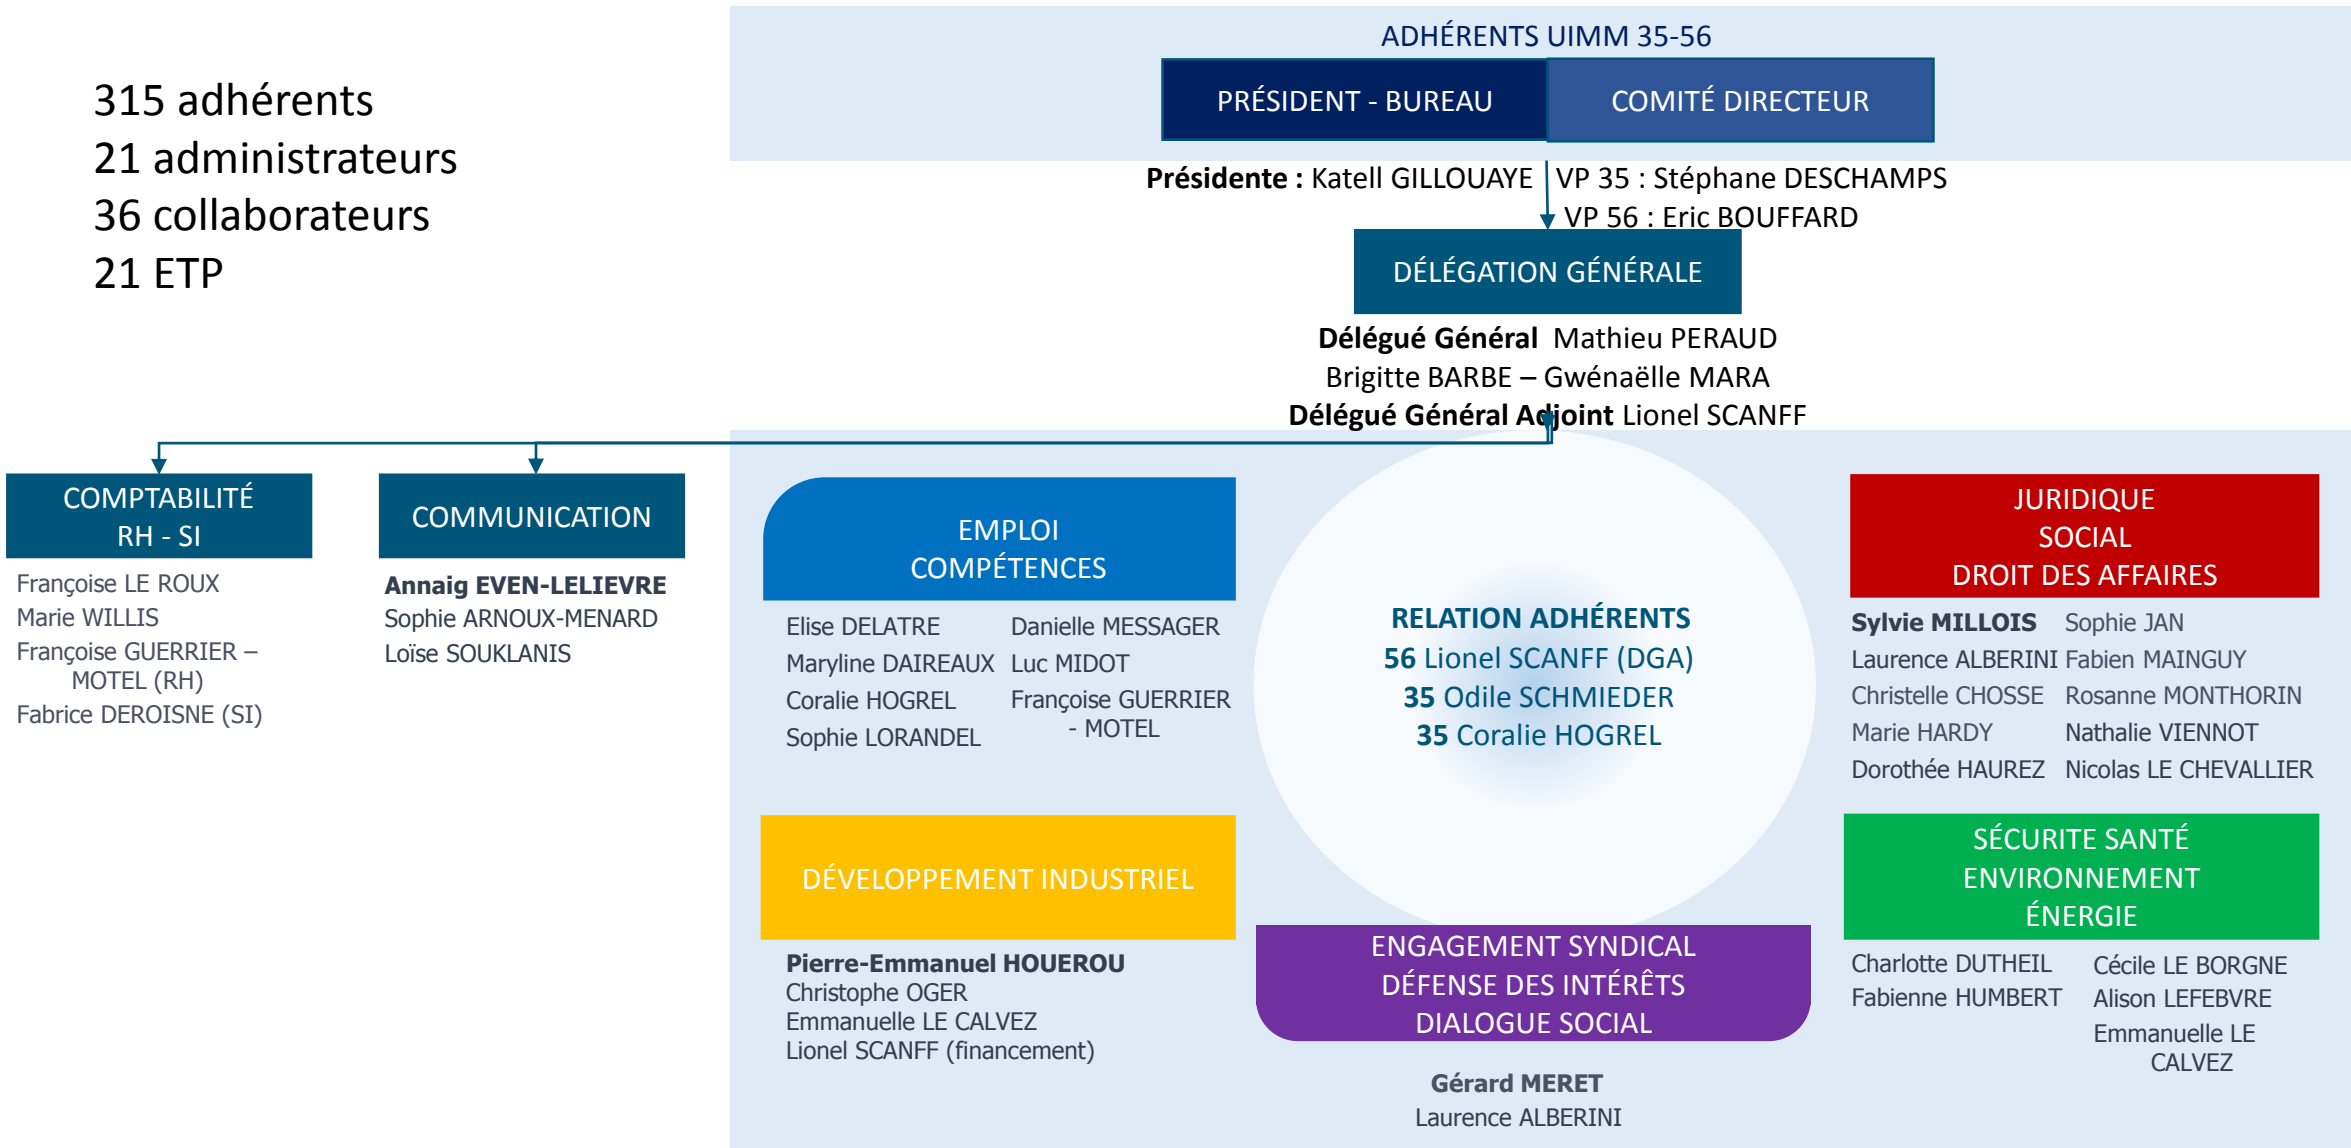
315 adhérents
21 administrateurs
36 collaborateurs
21 ETP

ADHÉRENTS UIMM 35-56

PRÉSIDENT - BUREAU

COMITÉ DIRECTEUR

**Présidente :** Katell GILLOUAYE

VP 35 : Stéphane DESCHAMPS
VP 56 : Eric BOUFFARD

DÉLÉGATION GÉNÉRALE

**Délégué Général** Mathieu PERAUD
Brigitte BARBE – Gwénaëlle MARA
**Délégué Général Adjoint** Lionel SCANFF

COMPTABILITÉ
RH - SI

Françoise LE ROUX
Marie WILLIS
Françoise GUERRIER – MOTEL (RH)
Fabrice DEROISNE (SI)

COMMUNICATION

**Annaig EVEN-LELIEVRE**
Sophie ARNOUX-MENARD
Loïse SOUKLANIS

EMPLOI
COMPÉTENCES

Elise DELATRE
Maryline DAIREAUX
Coralie HOGREL
Sophie LORANDEL

Danielle MESSAGER
Luc MIDOT
Françoise GUERRIER - MOTEL

RELATION ADHÉRENTS
56 Lionel SCANFF (DGA)
35 Odile SCHMIEDER
35 Coralie HOGREL

JURIDIQUE
SOCIAL
DROIT DES AFFAIRES

**Sylvie MILLOIS**
Laurence ALBERINI
Christelle CHOSSE
Marie HARDY
Dorothée HAUREZ

Sophie JAN
Fabien MAINGUY
Rosanne MONTHORIN
Nathalie VIENNOT
Nicolas LE CHEVALLIER

DÉVELOPPEMENT INDUSTRIEL

**Pierre-Emmanuel HOUEROU**
Christophe OGER
Emmanuelle LE CALVEZ
Lionel SCANFF (financement)

ENGAGEMENT SYNDICAL
DÉFENSE DES INTÉRÊTS
DIALOGUE SOCIAL

**Gérard MERET**
Laurence ALBERINI

SÉCURITE SANTÉ
ENVIRONNEMENT
ÉNERGIE

Charlotte DUTHEIL
Fabienne HUMBERT

Cécile LE BORGNE
Alison LEFEBVRE
Emmanuelle LE CALVEZ